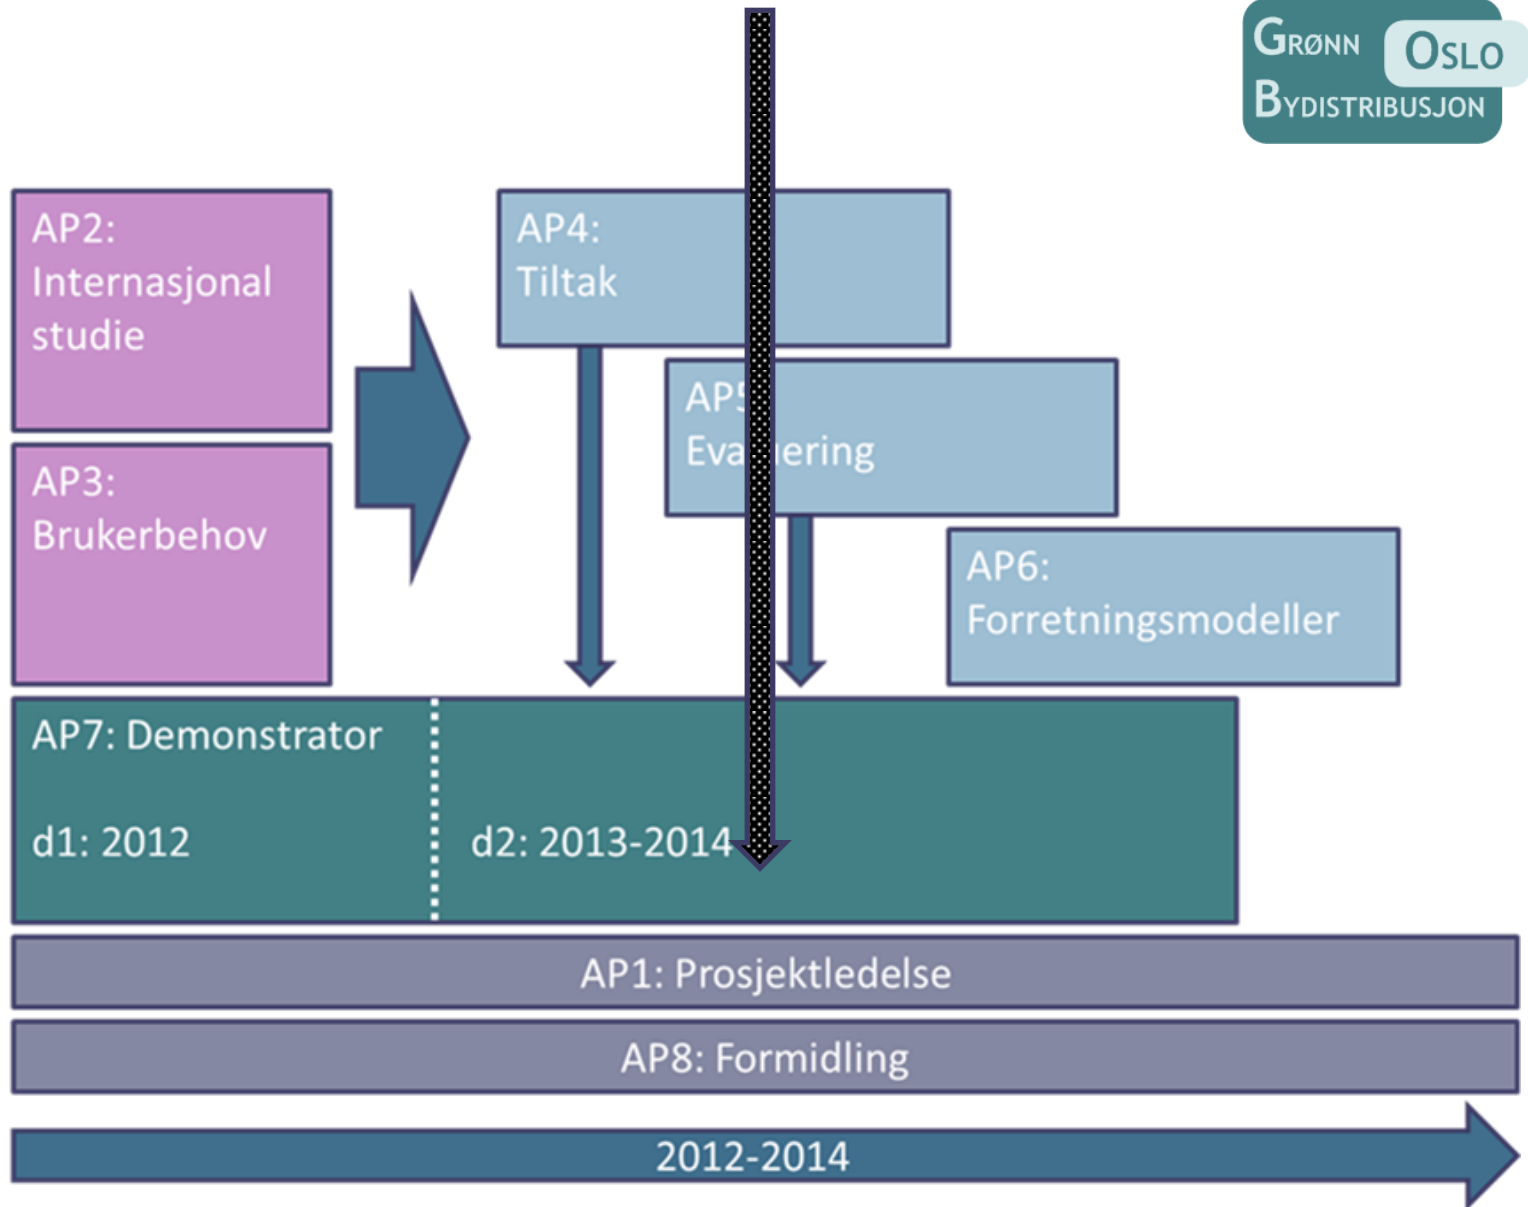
GRØNN OSLO
BYDISTRIBUSJON

AP2: Internasjonal studie

AP3: Brukerbehov

AP4: Tiltak

AP5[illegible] Eva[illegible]ering

AP6: Forretningsmodeller

AP7: Demonstrator

d1: 2012

d2: 2013-2014

AP1: Prosjektledelse

AP8: Formidling

2012-2014